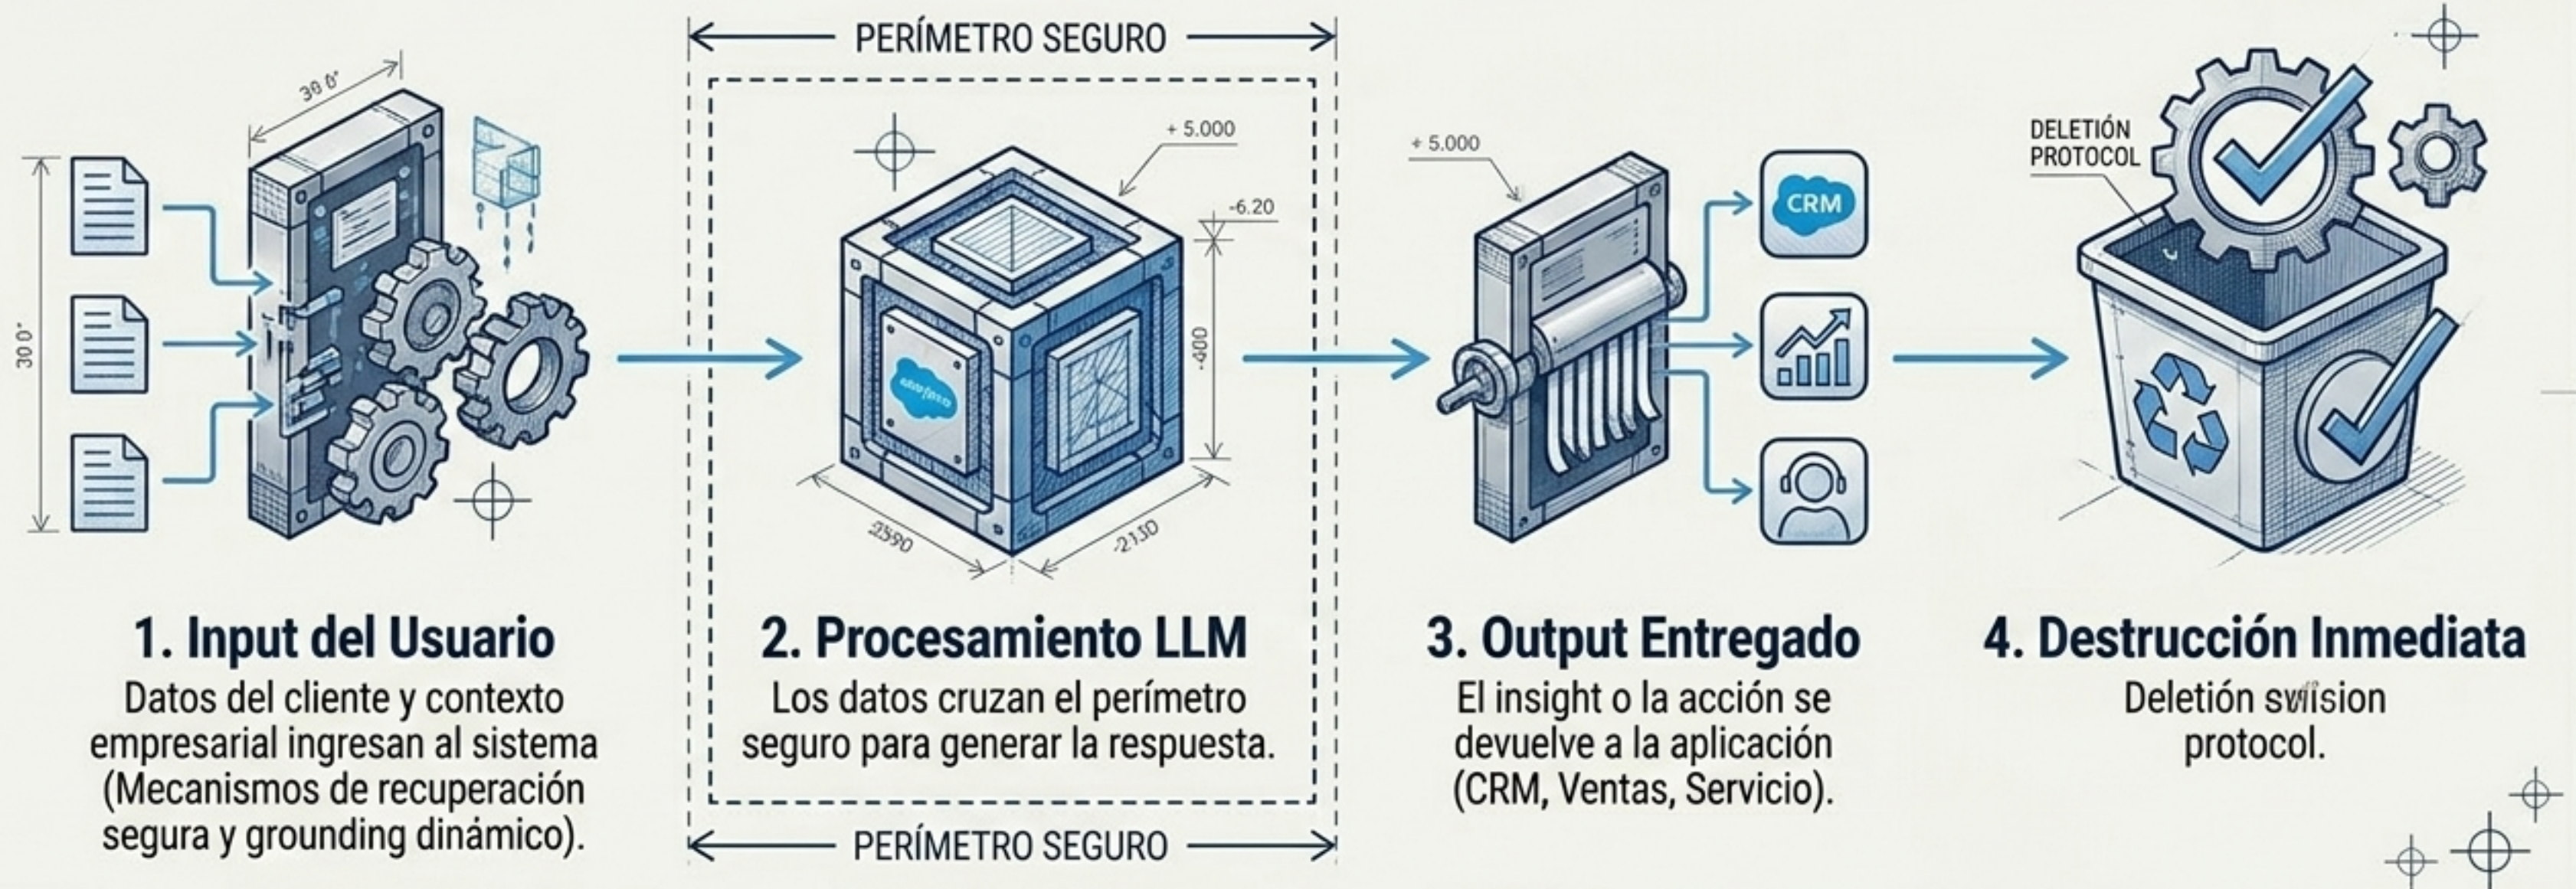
PERÍMETRO SEGURO

30 0"

30 0"

+ 5.000

-6.20

-400

2590

-2130

+ 5.000

CRM

DELETIÓN PROTOCOL

1. Input del Usuario
Datos del cliente y contexto empresarial ingresan al sistema (Mecanismos de recuperación segura y grounding dinámico).

2. Procesamiento LLM
Los datos cruzan el perímetro seguro para generar la respuesta.

3. Output Entregado
El insight o la acción se devuelve a la aplicación (CRM, Ventas, Servicio).

4. Destrucción Inmediata
Deletión swision protocol.

PERÍMETRO SEGURO